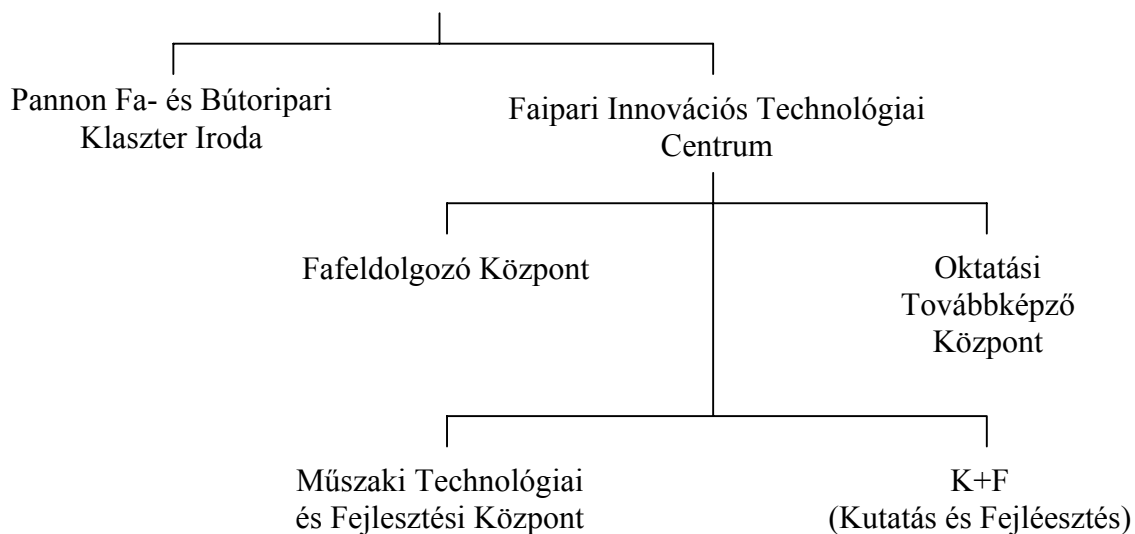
Pannon Fa- és Bútoripari Klaszter Iroda

Faipari Innovációs Technológiai Centrum

Fafeldolgozó Központ

Oktatási Továbbképző Központ

Műszaki Technológiai és Fejlesztési Központ

K+F (Kutatás és Fejléesztés)